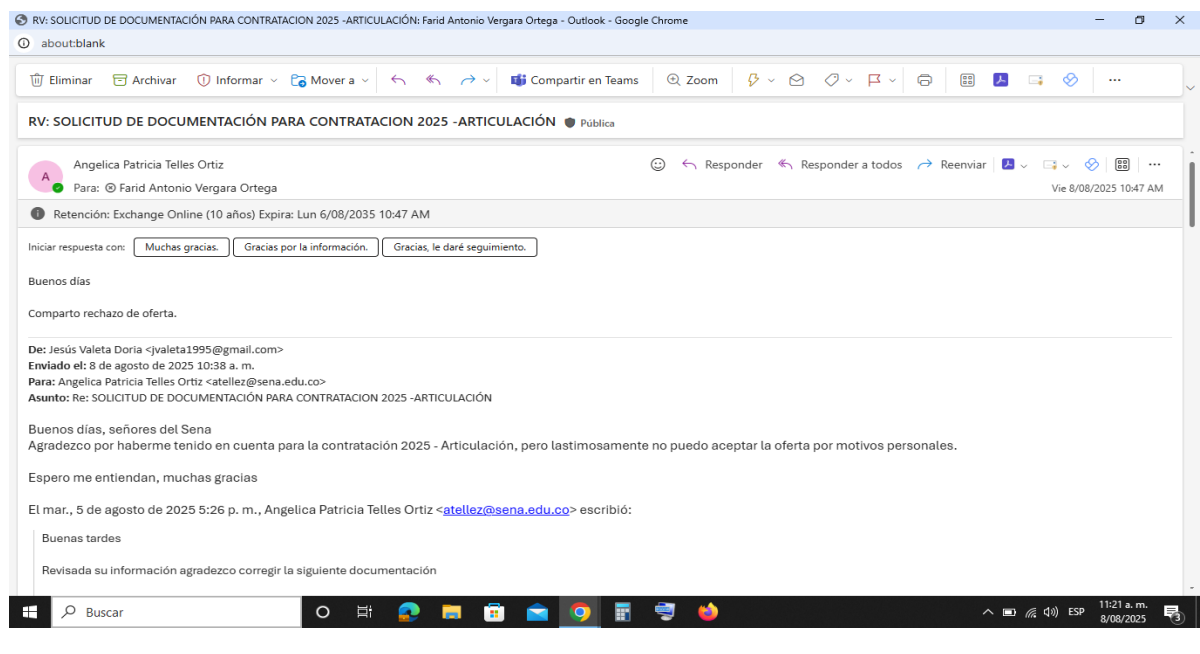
RV: SOLICITUD DE DOCUMENTACIÓN PARA CONTRATACION 2025 -ARTICULACIÓN: Farid Antonio Vergara Ortega - Outlook - Google Chrome

about:blank

Eliminar Archivar Informar Mover a Compartir en Teams Zoom

RV: SOLICITUD DE DOCUMENTACIÓN PARA CONTRATACION 2025 -ARTICULACIÓN Pública

A Angelica Patricia Telles Ortiz
Para: Farid Antonio Vergara Ortega

Responder Responder a todos Reenviar

Vie 8/08/2025 10:47 AM

Retención: Exchange Online (10 años) Expira: Lun 6/08/2035 10:47 AM

Iniciar respuesta con: Muchas gracias. Gracias por la información. Gracias, le daré seguimiento.

Buenos días

Comparto rechazo de oferta.

De: Jesús Valeta Doria <jvaleta1995@gmail.com>
Enviado el: 8 de agosto de 2025 10:38 a. m.
Para: Angelica Patricia Telles Ortiz <atellez@sena.edu.co>
Asunto: Re: SOLICITUD DE DOCUMENTACIÓN PARA CONTRATACION 2025 -ARTICULACIÓN

Buenos días, señores del Sena
Agradezco por haberme tenido en cuenta para la contratación 2025 - Articulación, pero lastimosamente no puedo aceptar la oferta por motivos personales.

Espero me entiendan, muchas gracias

El mar., 5 de agosto de 2025 5:26 p. m., Angelica Patricia Telles Ortiz <atellez@sena.edu.co> escribió:

Buenas tardes

Revisada su información agradezco corregir la siguiente documentación

Buscar

ESP 11:21 a. m. 8/08/2025 3